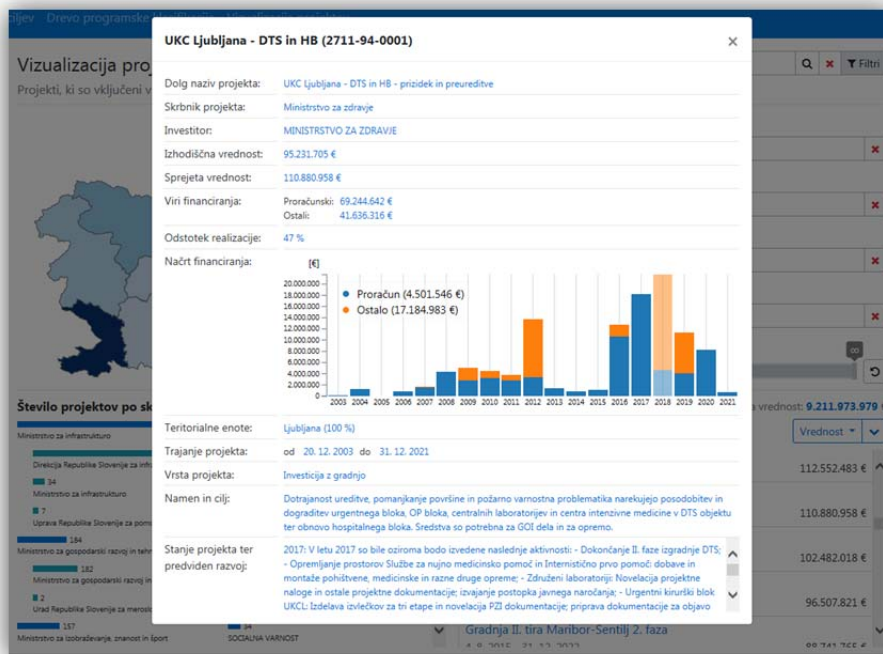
ljev Drevo programske klasifikacije Vizualizacija projektov

Vizualizacija proj

Projekti, ki so vključeni v

Filtri

Število projektov po sk

Ministrstvo za infrastrukturo

Direkcija Republike Slovenije za infra

34

Ministrstvo za infrastrukturo

7

Uprava Republike Slovenije v

184

Ministrstvo za gospodarski razvoj in

182

Ministrstvo za gospodarski razvoj in teh

2

Urad Republike Slovenije za meroslo

157

Ministrstvo za izobraževanje, znanost in šport

SOCIALNA VARNOST

UKC Ljubljana - DTS in HB (2711-94-0001)

×

Dolg naziv projekta: UKC Ljubljana - DTS in HB - prizidek in preureditve

Skrbnik projekta: Ministrstvo za zdravje

Investitor: MINISTRSTVO ZA ZDRAVJE

Izhodiščna vrednost: 95.231.705 €

Sprejeta vrednost: 110.880.958 €

Viri financiranja: Proračunski: 69.244.642 €
Ostali: 41.636.316 €

Odstotek realizacije: 47 %

Načrt financiranja:

[€]
20.000.000
18.000.000
16.000.000
14.000.000
12.000.000
10.000.000
8.000.000
6.000.000
4.000.000
2.000.000
0

Proračun (4.501.546 €)
Ostalo (17.184.983 €)

2003 2004 2005 2006 2007 2008 2009 2010 2011 2012 2013 2014 2015 2016 2017 2018 2019 2020 2021

Teritorialne enote: Ljubljana (100 %)

Trajanje projekta: od 20. 12. 2003 do 31. 12. 2021

Vrsta projekta: Investicija z gradnjo

Namen in cilj: Dotrajanost ureditve, pomanjkanje površine in požarno varnostna problematika narekujejo posodobitev in dograditev urgentnega bloka, OP bloka, centralnih laboratorijev in centra intenzivne medicine v DTS objektu ter obnovo hospitalnega bloka. Sredstva so potrebna za GOI dela in za opremo.

Stanje projekta ter predviden razvoj: 2017: V letu 2017 so bile oziroma bodo izvedene naslednje aktivnosti: - Dokončanje II. faze izgradnje DTS; - Opremljanje prostorov Službe za nujno medicinsko pomoč in Internistično prvo pomoč: dobave in montaže pohištvene, medicinske in razne druge opreme; - Združeni laboratoriji: Novelacija projektne naloge in ostale projektne dokumentacije; izvajanje postopka javnega naročanja; - Urgentni kirurški blok UKCL: Izdelava izvlečkov za tri etape in novelacija PZI dokumentacije; priprava dokumentacije za objavo

vrednost: 9.211.973.979 €

Vrednost

112.552.483 €

110.880.958 €

102.482.018 €

96.507.821 €

Gradnja II. tira Maribor-Šentilj 2. faza